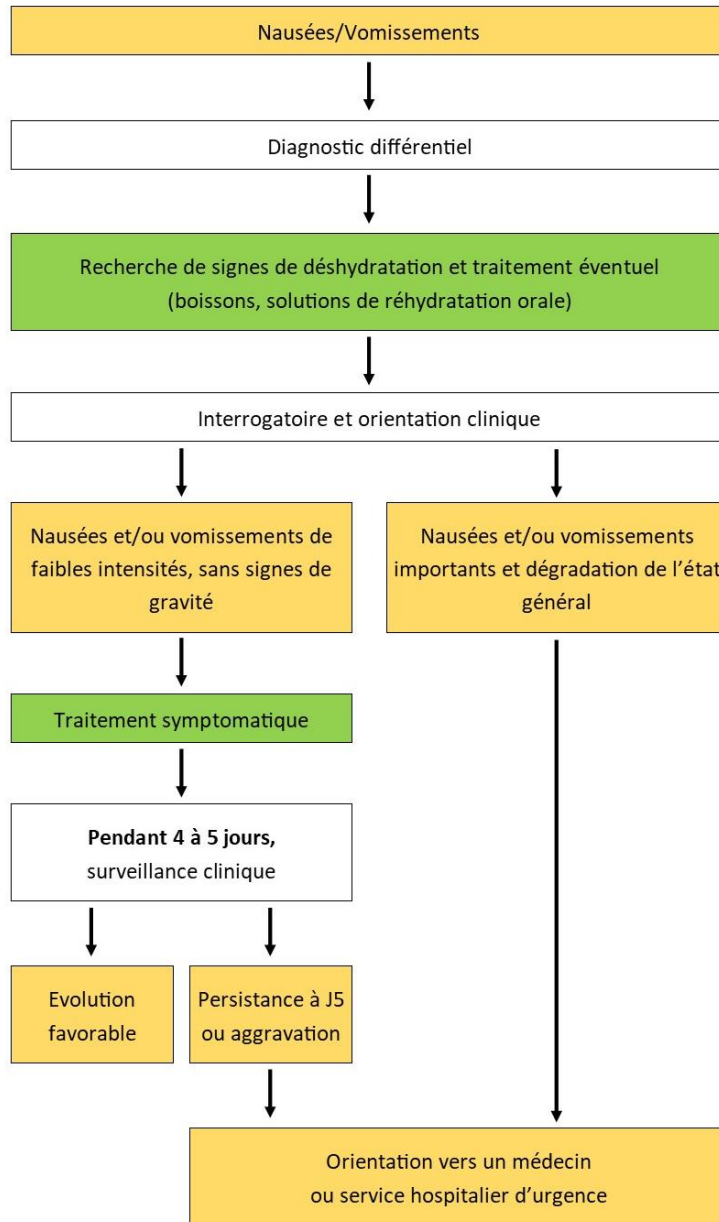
Nausées/Vomissements

Diagnostic différentiel

Recherche de signes de déshydratation et traitement éventuel (boissons, solutions de réhydratation orale)

Interrogatoire et orientation clinique

Nausées et/ou vomissements de faibles intensités, sans signes de gravité

Nausées et/ou vomissements importants et dégradation de l'état général

Traitement symptomatique

**Pendant 4 à 5 jours,** surveillance clinique

Evolution favorable

Persistance à J5 ou aggravation

Orientation vers un médecin ou service hospitalier d'urgence